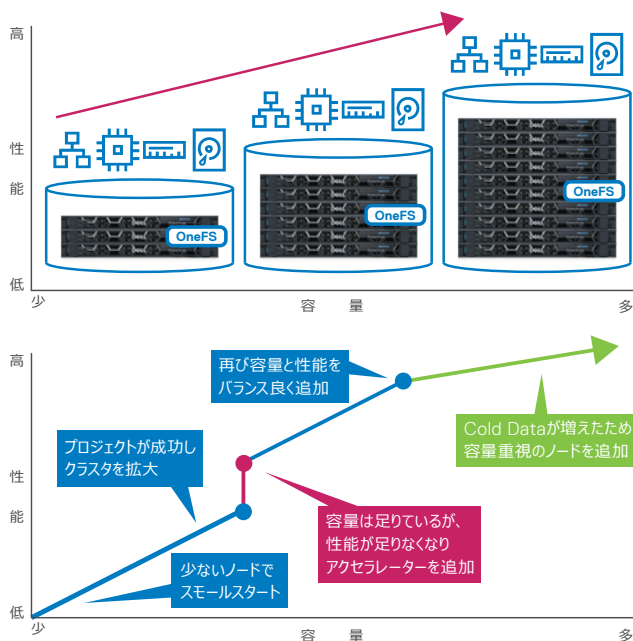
高

性

能

低

OneFS

OneFS

OneFS

少

容　量

多

高

性

能

低

再び容量と性能をバランス良く追加

プロジェクトが成功しクラスタを拡大

Cold Dataが増えたため容量重視のノードを追加

容量は足りているが、性能が足りなくなりアクセラレーターを追加

少ないノードでスモールスタート

少

容　量

多